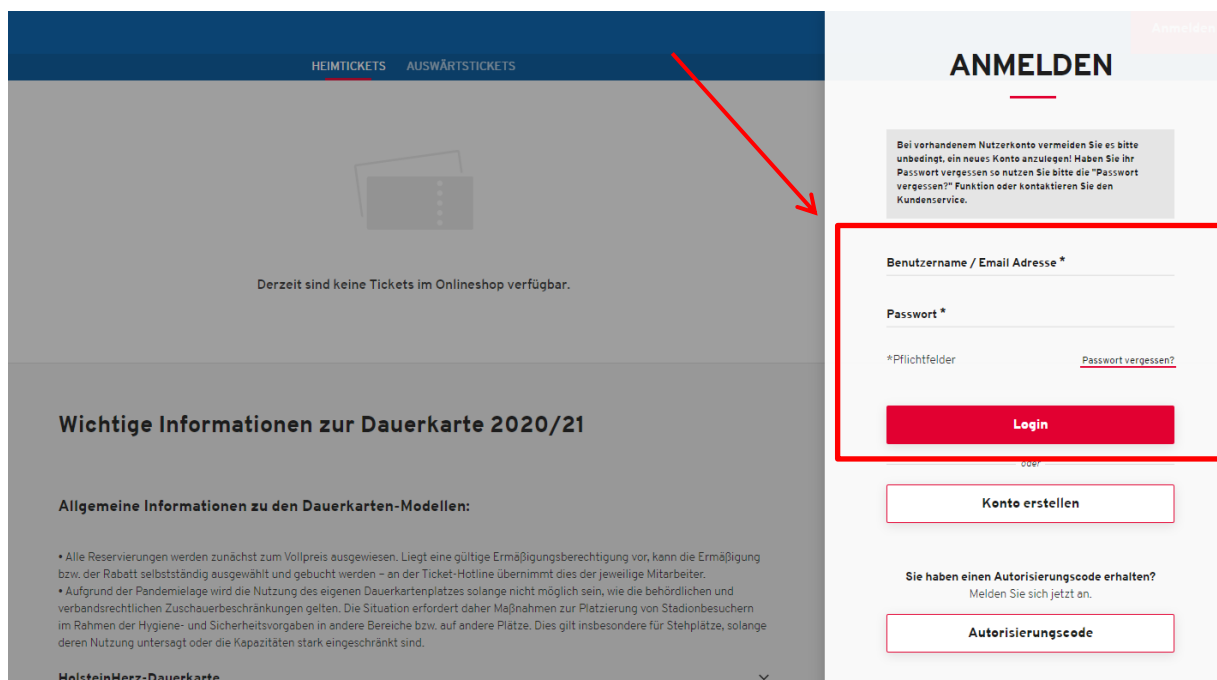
HEIMTICKETS AUSWÄRTSTICKETS

Anmelden

Derzeit sind keine Tickets im Onlineshop verfügbar.

Wichtige Informationen zur Dauerkarte 2020/21

Allgemeine Informationen zu den Dauerkarten-Modellen:

• Alle Reservierungen werden zunächst zum Vollpreis ausgewiesen. Liegt eine gültige Ermäßigungsberechtigung vor, kann die Ermäßigung bzw. der Rabatt selbstständig ausgewählt und gebucht werden – an der Ticket-Hotline übernimmt dies der jeweilige Mitarbeiter.
• Aufgrund der Pandemielage wird die Nutzung des eigenen Dauerkartenplatzes solange nicht möglich sein, wie die behördlichen und verbandsrechtlichen Zuschauerbeschränkungen gelten. Die Situation erfordert daher Maßnahmen zur Platzierung von Stadionbesuchern im Rahmen der Hygiene- und Sicherheitsvorgaben in andere Bereiche bzw. auf andere Plätze. Dies gilt insbesondere für Stehplätze, solange deren Nutzung untersagt oder die Kapazitäten stark eingeschränkt sind.

HolsteinHerz-Dauerkarte

ANMELDEN

Bei vorhandenem Nutzerkonto vermeiden Sie es bitte unbedingt, ein neues Konto anzulegen! Haben Sie ihr Passwort vergessen so nutzen Sie bitte die "Passwort vergessen?" Funktion oder kontaktieren Sie den Kundenservice.

Benutzername / Email Adresse *

Passwort *

*Pflichtfelder

Passwort vergessen?

Login

oder

Konto erstellen

Sie haben einen Autorisierungscode erhalten?
Melden Sie sich jetzt an.

Autorisierungscode